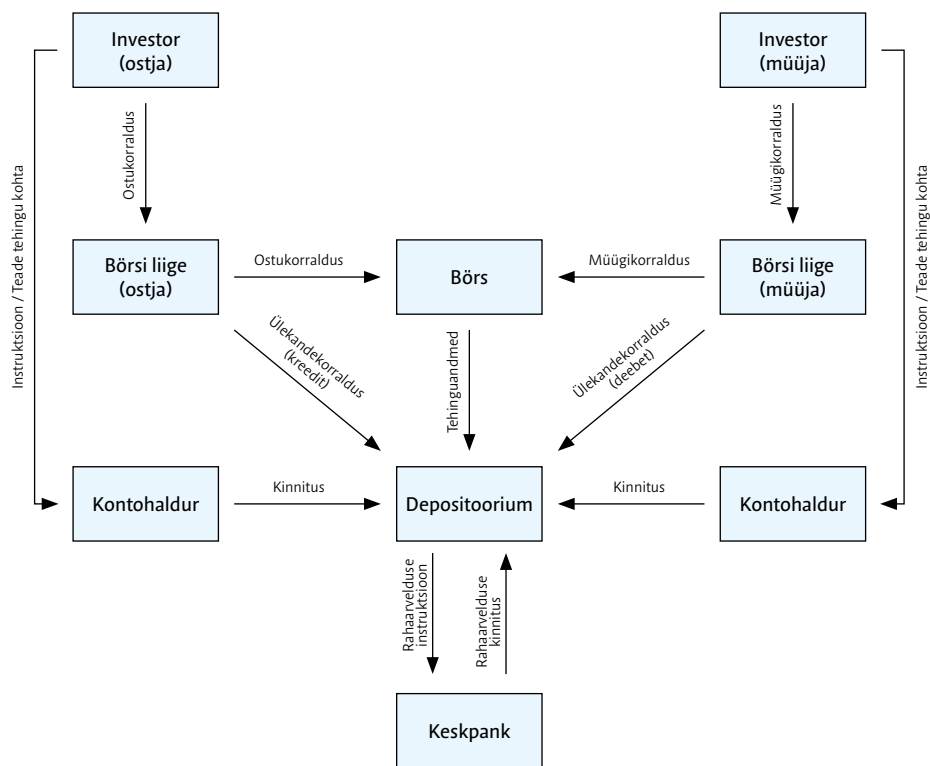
Investor (ostja)

Investor (müüja)

Instruktsioon / Teade tehingu kohta

Ostukorraldus

Müügikorraldus

Instruktsioon / Teade tehingu kohta

Börsi liige (ostja)

Ostukorraldus

Börs

Müügikorraldus

Börsi liige (müüja)

Ülekandekorraldus (kreedit)

Tehinguandmed

Ülekandekorraldus (deebet)

Kontohaldur

Kinnitus

Depositoorium

Kinnitus

Kontohaldur

Rahaarvelduse instruktsioon

Rahaarvelduse kinnitus

Keskpank